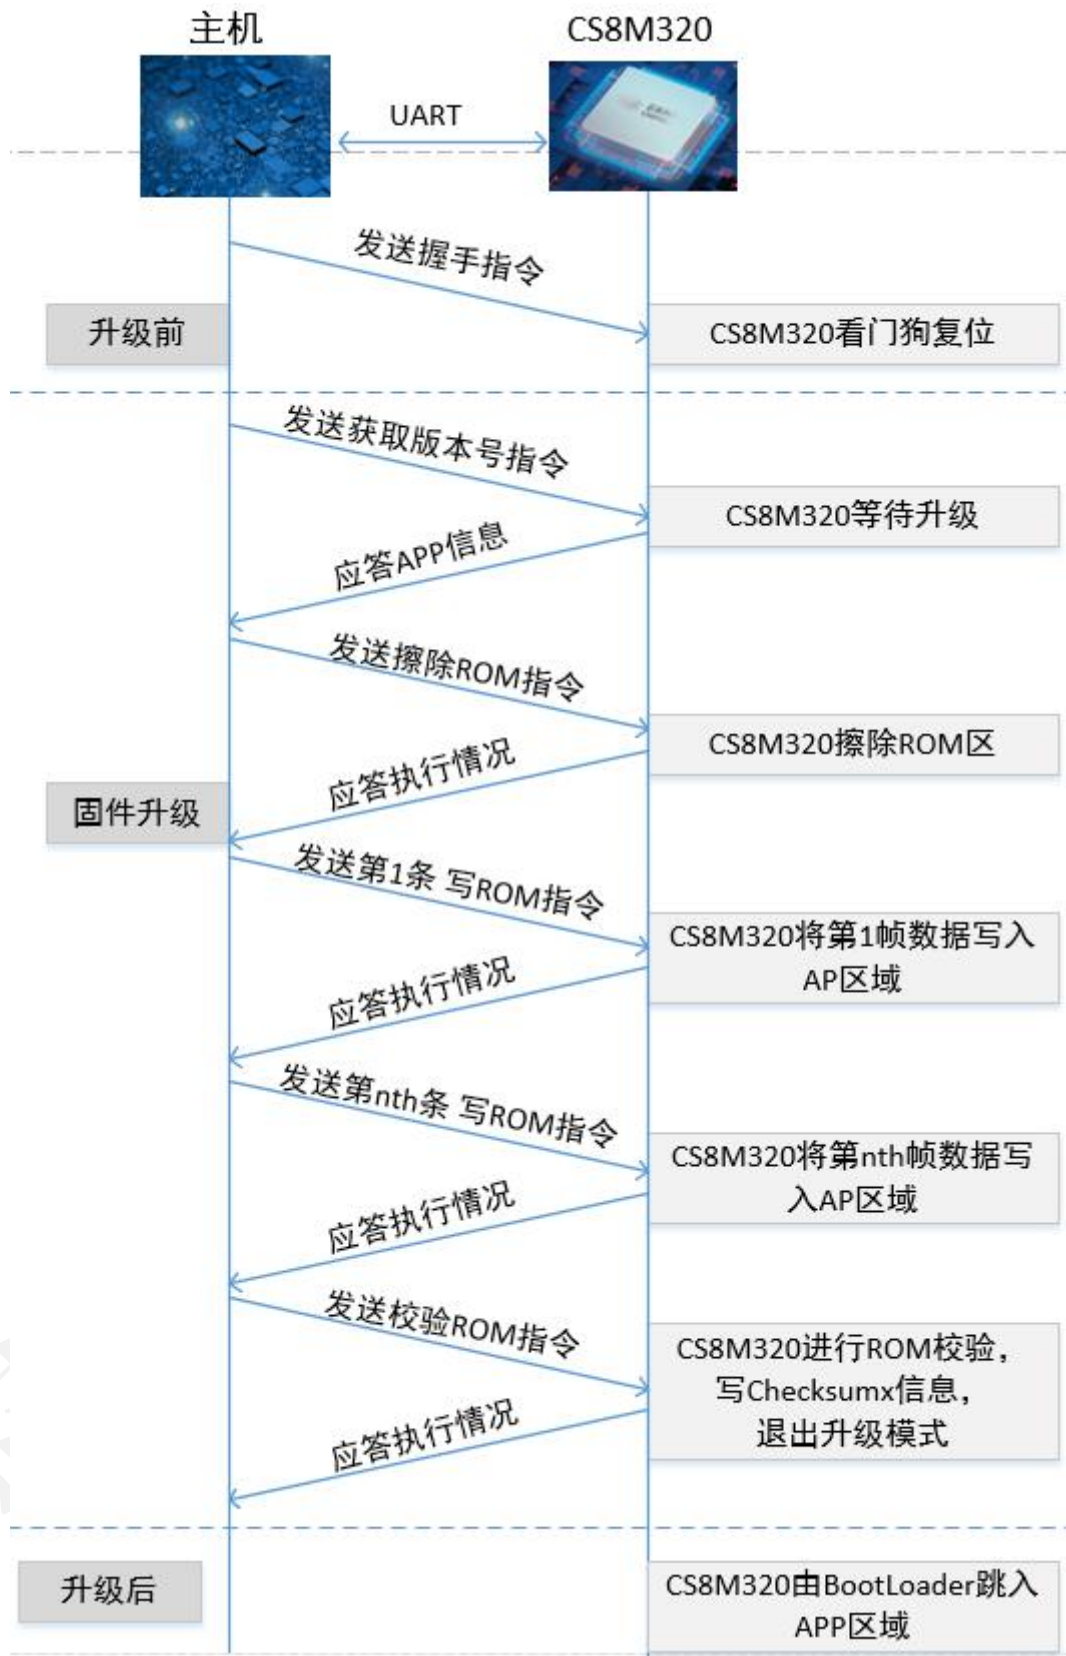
主机

CS8M320

UART

发送握手指令

升级前

CS8M320看门狗复位

发送获取版本号指令

CS8M320等待升级

应答APP信息

发送擦除ROM指令

CS8M320擦除ROM区

应答执行情况

固件升级

发送第1条 写ROM指令

CS8M320将第1帧数据写入AP区域

应答执行情况

发送第nth条 写ROM指令

CS8M320将第nth帧数据写入AP区域

应答执行情况

发送校验ROM指令

CS8M320进行ROM校验，写Checksumx信息，退出升级模式

应答执行情况

升级后

CS8M320由BootLoader跳入APP区域